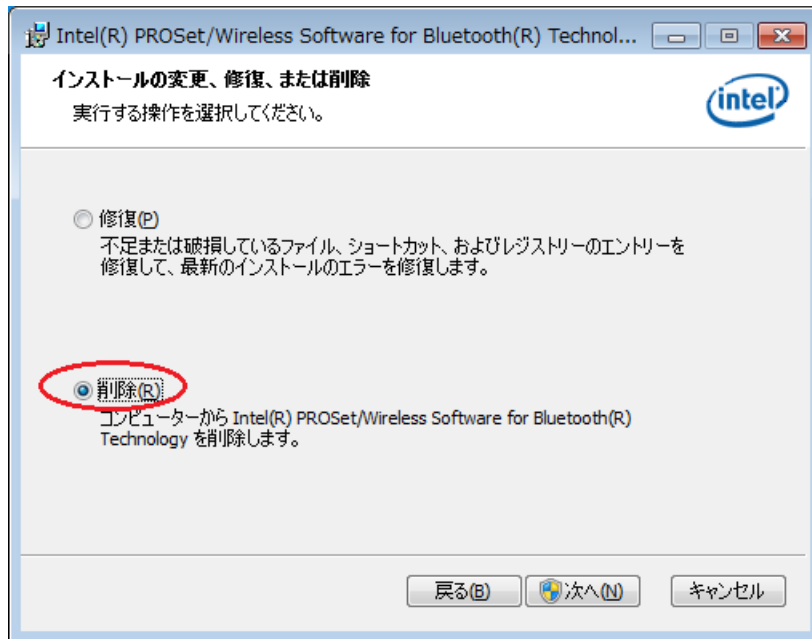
Intel(R) PROSet/Wireless Software for Bluetooth(R) Technol...

インストールの変更、修復、または削除

実行する操作を選択してください。

intel

修復(P)

不足または破損しているファイル、ショートカット、およびレジストリーのエントリーを修復して、最新のインストールのエラーを修復します。

削除(R)

コンピューターから Intel(R) PROSet/Wireless Software for Bluetooth(R) Technology を削除します。

戻る(B)

次へ(N)

キャンセル